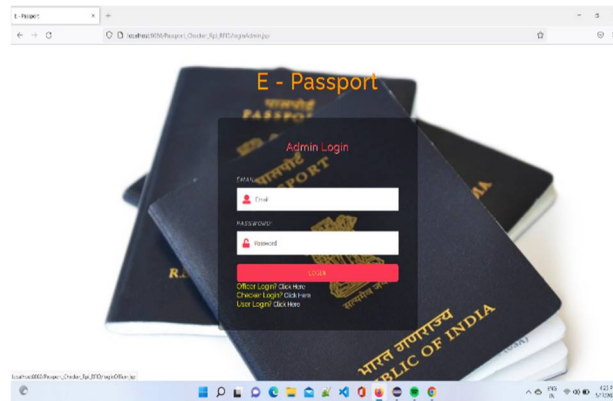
E - Passport

localhost:8080/Passport_Checker_Rpi_RFID/loginAdmin.jsp

E - Passport

Admin Login

EMAIL

Email

PASSWORD

Password

LOGIN

Officer Login? Click Here
Checker Login? Click Here
User Login? Click Here

localhost:8080/Passport_Checker_Rpi_RFID/loginOfficer.jsp

पासपोर्ट
PASSPORT

भारत गणराज्य
REPUBLIC OF INDIA